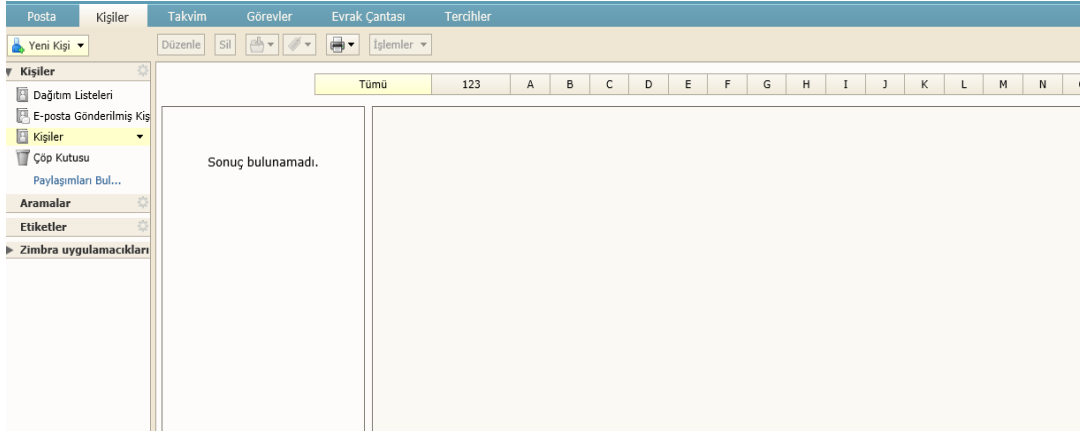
Posta Kişiler Takvim Görevler Evrak Çantası Tercihler

Yeni Kişi

Düzenle Sil İşlemler

Kişiler
Dağıtım Listeleri
E-posta Gönderilmiş Kiş
Kişiler
Çöp Kutusu
Paylaşımları Bul...
Aramalar
Etiketler
Zimbra uygulamacıkları

| Tümü | 123 | A | B | C | D | E | F | G | H | I | J | K | L | M | N |
|---|---|---|---|---|---|---|---|---|---|---|---|---|---|---|---|

Sonuç bulunamadı.